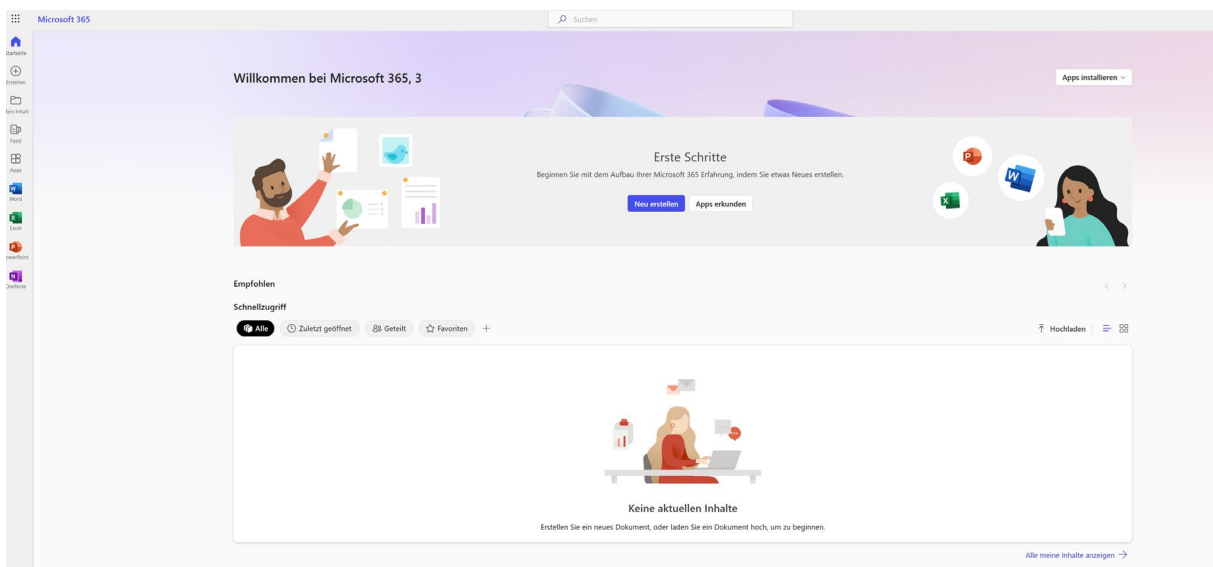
Microsoft 365

Suchen

Startseite
Erstellen
Mein Inhalt
Feed
Apps
Word
Excel
PowerPoint
OneNote

Willkommen bei Microsoft 365, 3

Apps installieren

Erste Schritte

Beginnen Sie mit dem Aufbau Ihrer Microsoft 365 Erfahrung, indem Sie etwas Neues erstellen.

Neu erstellen
Apps erkunden

Empfohlen

Schnellzugriff

Alle
Zuletzt geöffnet
Geteilt
Favoriten
+

Hochladen

Keine aktuellen Inhalte

Erstellen Sie ein neues Dokument, oder laden Sie ein Dokument hoch, um zu beginnen.

Alle meine Inhalte anzeigen